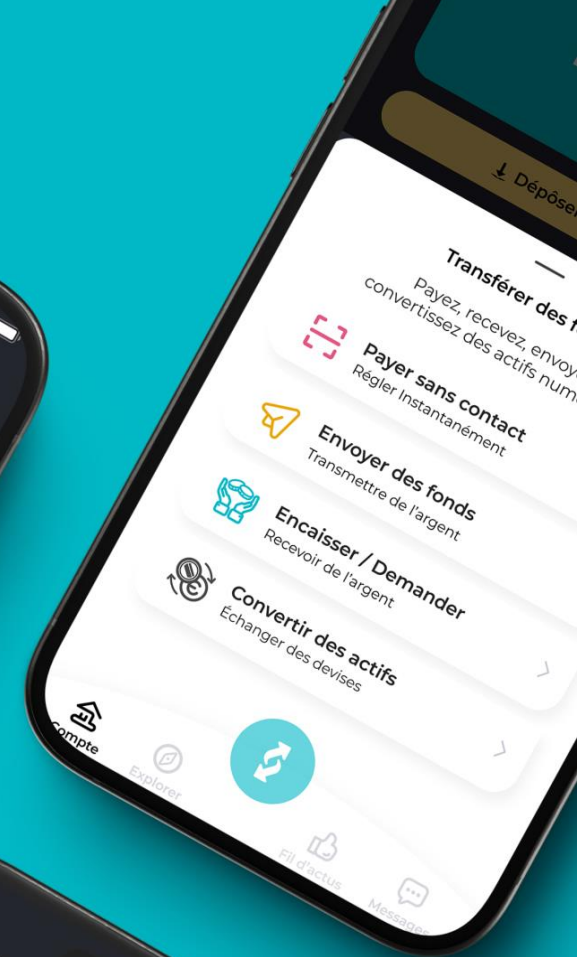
Déposer

Transférer des f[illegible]

Payez, recevez, envoy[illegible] convertissez des actifs num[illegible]

Payer sans contact
Régler Instantanément

Envoyer des fonds
Transmettre de l'argent

Encaisser / Demander
Recevoir de l'argent

Convertir des actifs
Échanger des devises

Compte

Explorer

Fil d'actus

Messages